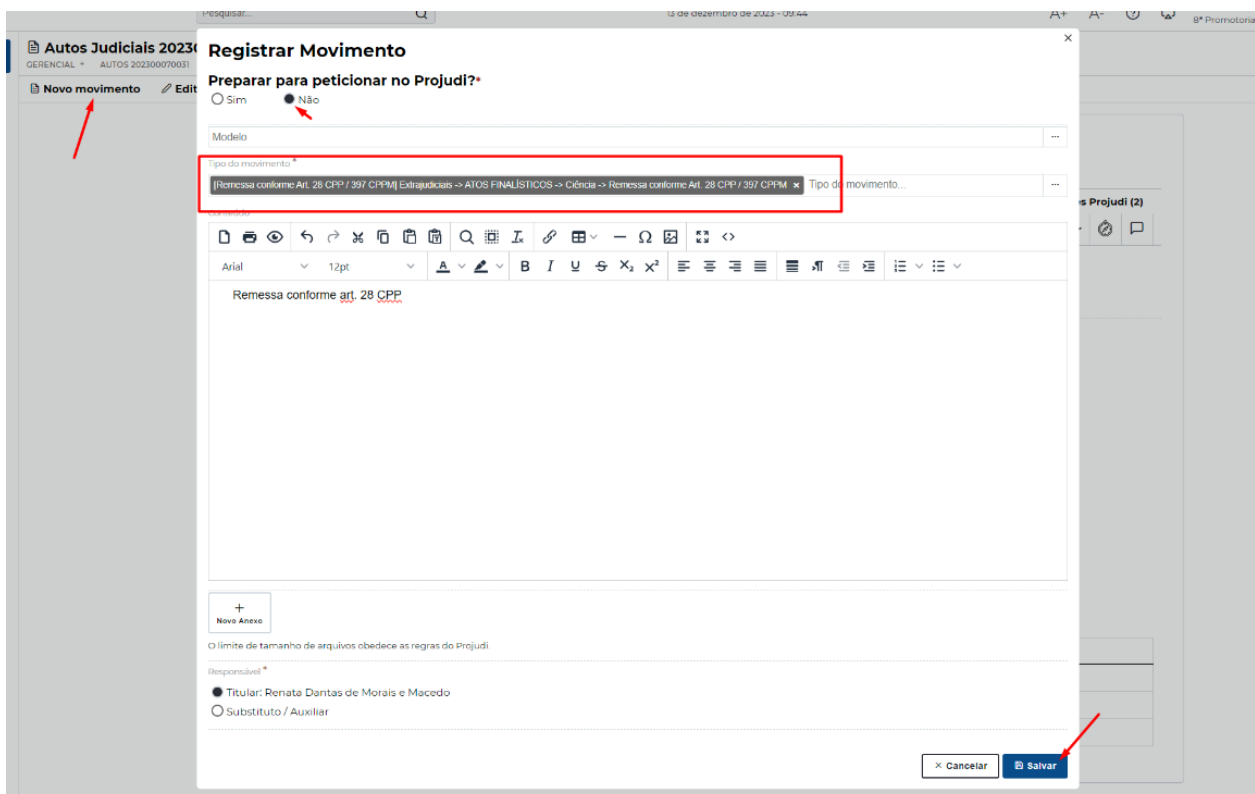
Pesquisar...

13 de dezembro de 2023 - 09:44

A+ A-

8ª Promotoria

Autos Judiciais 2023

GERENCIAL + AUTOS 202300070031

Novo movimento

Edit

s Projudi (2)

Registrar Movimento

×

Preparar para peticionar no Projudi?*

Sim

Não

Modelo

...

Tipo do movimento *

[Remessa conforme Art. 28 CPP / 397 CPPM] Extrajudiciais -> ATOS FINALÍSTICOS -> Ciência -> Remessa conforme Art. 28 CPP / 397 CPPM ×

Tipo do movimento...

...

Conteúdo

Arial

12pt

Remessa conforme art. 28 CPP

+
Novo Anexo

O limite de tamanho de arquivos obedece as regras do Projudi

Responsável *

Titular: Renata Dantas de Morais e Macedo

Substituto / Auxiliar

× Cancelar

Salvar